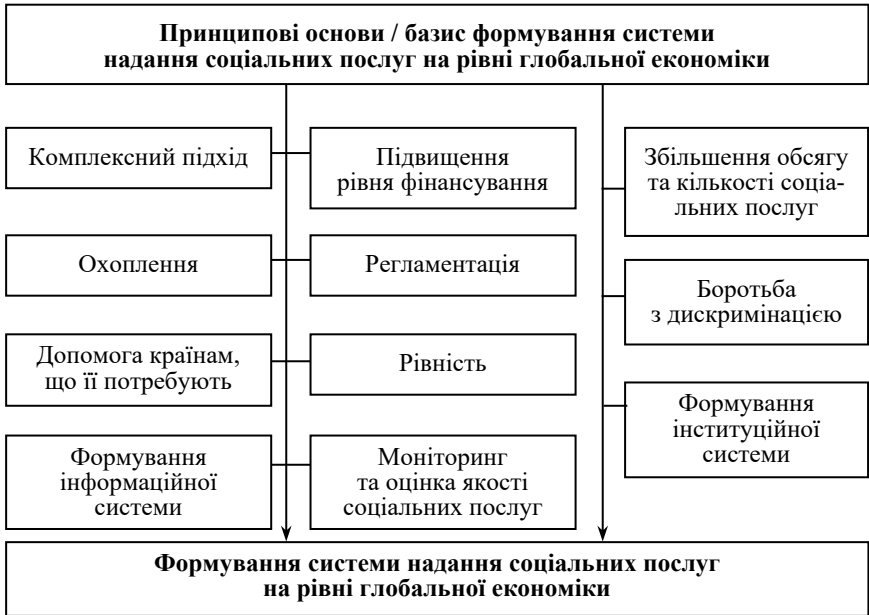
Принципові основи / базис формування системи надання соціальних послуг на рівні глобальної економіки

Комплексний підхід

Підвищення рівня фінансування

Охоплення

Регламентація

Допомога країнам, що її потребують

Рівність

Формування інформаційної системи

Моніторинг та оцінка якості соціальних послуг

Збільшення обсягу та кількості соціальних послуг

Боротьба з дискримінацією

Формування інституційної системи

Формування системи надання соціальних послуг на рівні глобальної економіки